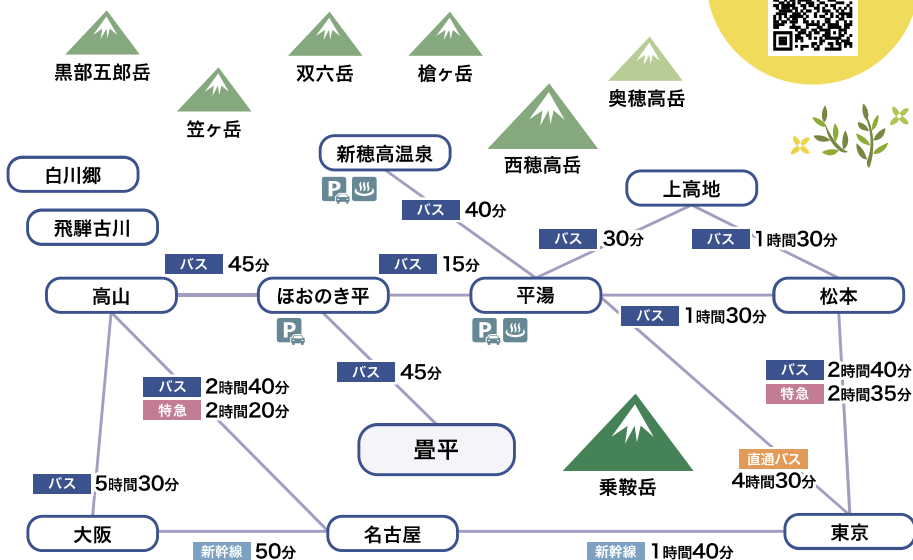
黒部五郎岳

双六岳

槍ヶ岳

奥穂高岳

笠ヶ岳

新穂高温泉

西穂高岳

白川郷

上高地

飛騨古川

バス 40分

バス 30分

バス 1時間30分

バス 45分

バス 15分

高山

ほおのき平

平湯

松本

バス 1時間30分

バス 2時間40分

特急 2時間20分

バス 45分

バス 2時間40分

特急 2時間35分

畳平

乗鞍岳

直通バス 4時間30分

バス 5時間30分

大阪

名古屋

東京

新幹線 50分

新幹線 1時間40分